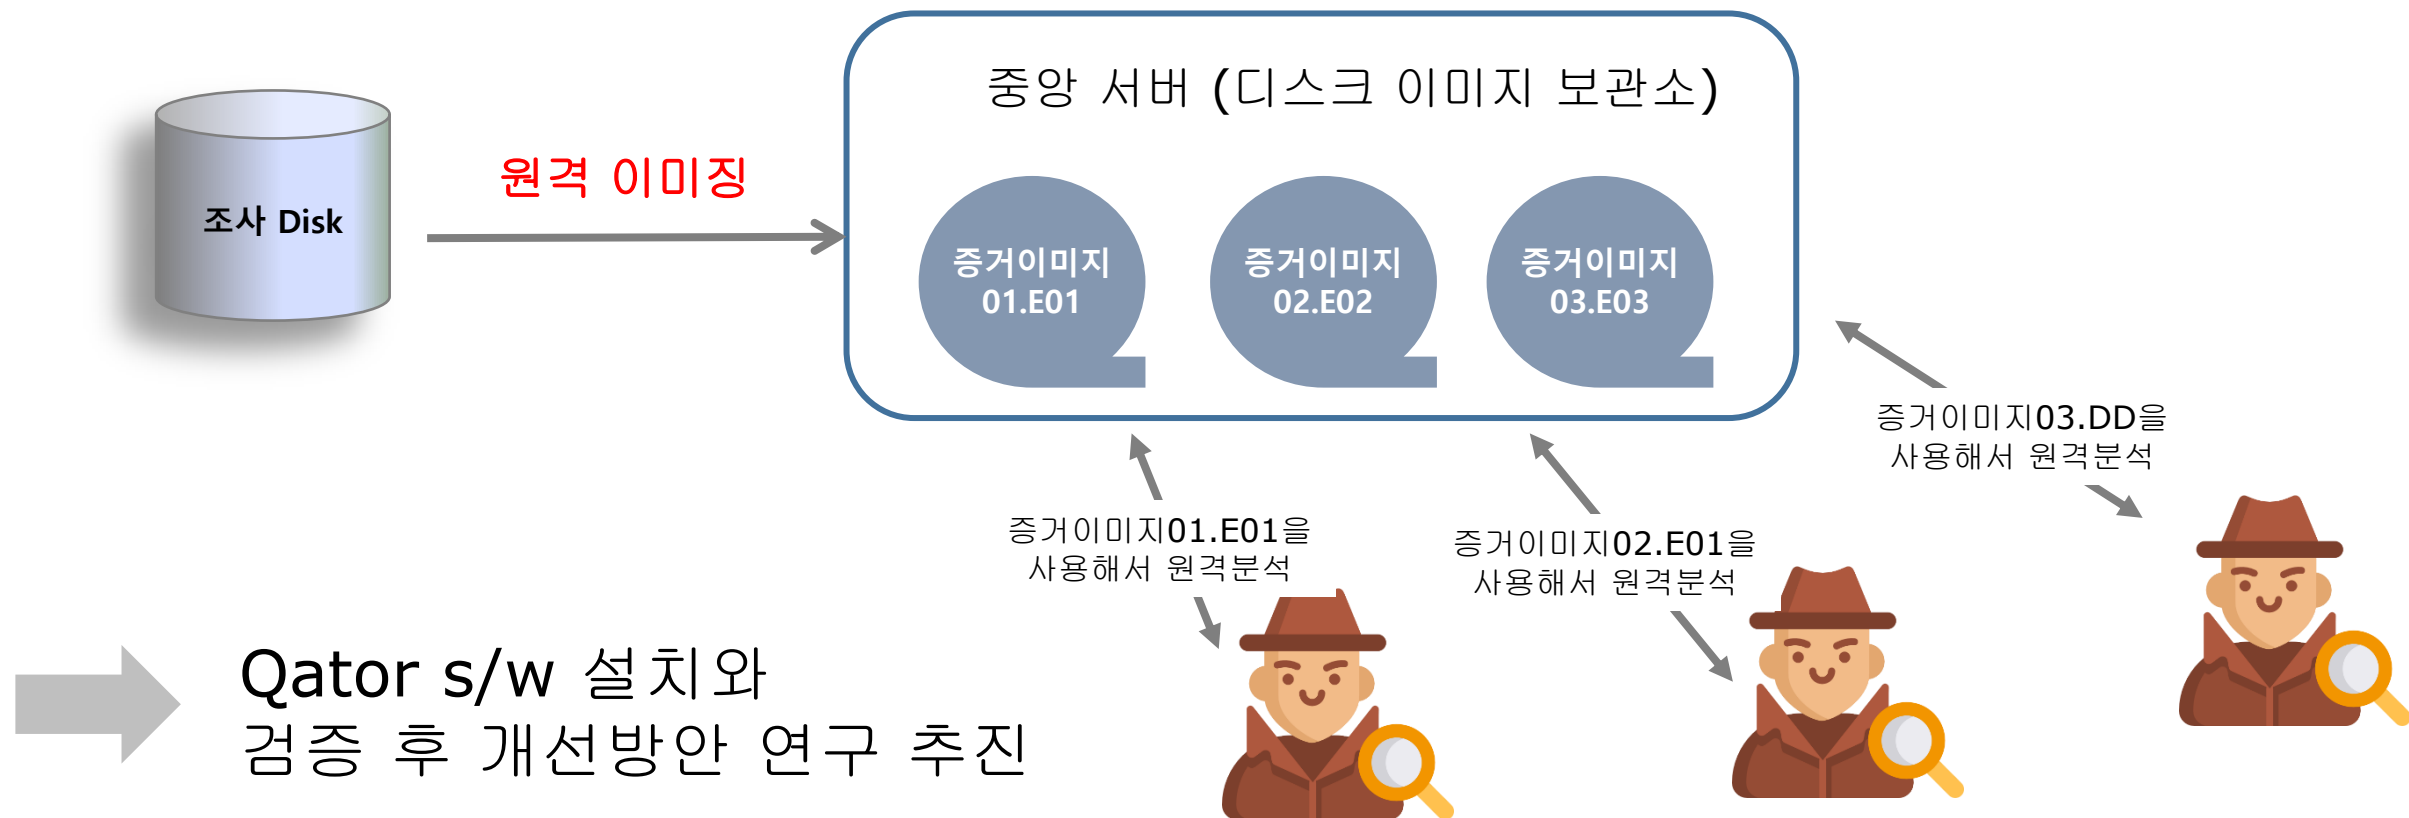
조사 Disk

원격 이미징

중앙 서버 (디스크 이미지 보관소)

증거이미지 01.E01

증거이미지 02.E02

증거이미지 03.E03

증거이미지03.DD을 사용해서 원격분석

증거이미지01.E01을 사용해서 원격분석

증거이미지02.E01을 사용해서 원격분석

Qator s/w 설치와
검증 후 개선방안 연구 추진